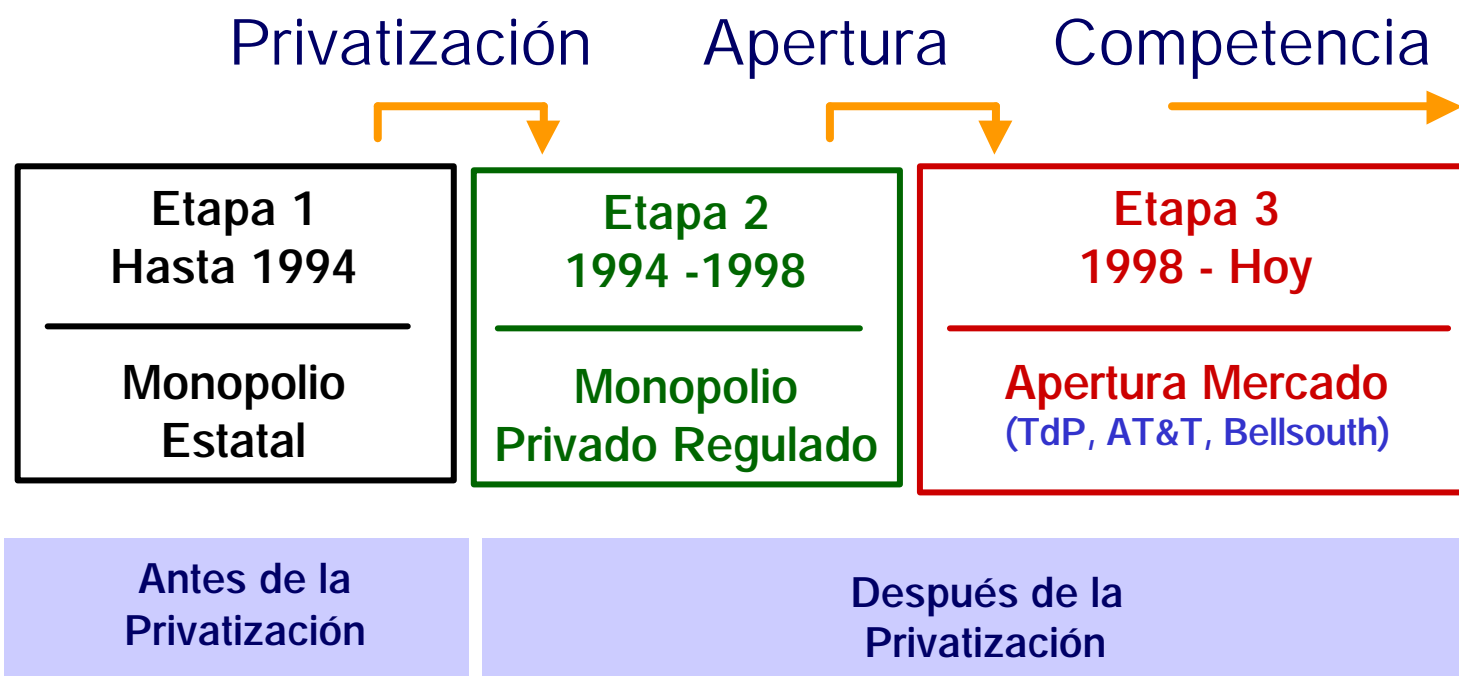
Privatización Apertura Competencia

Etapa 1
Hasta 1994

Monopolio Estatal

Etapa 2
1994 -1998

Monopolio Privado Regulado

Etapa 3
1998 - Hoy

Apertura Mercado
(TdP, AT&T, Bellsouth)

Antes de la Privatización

Después de la Privatización